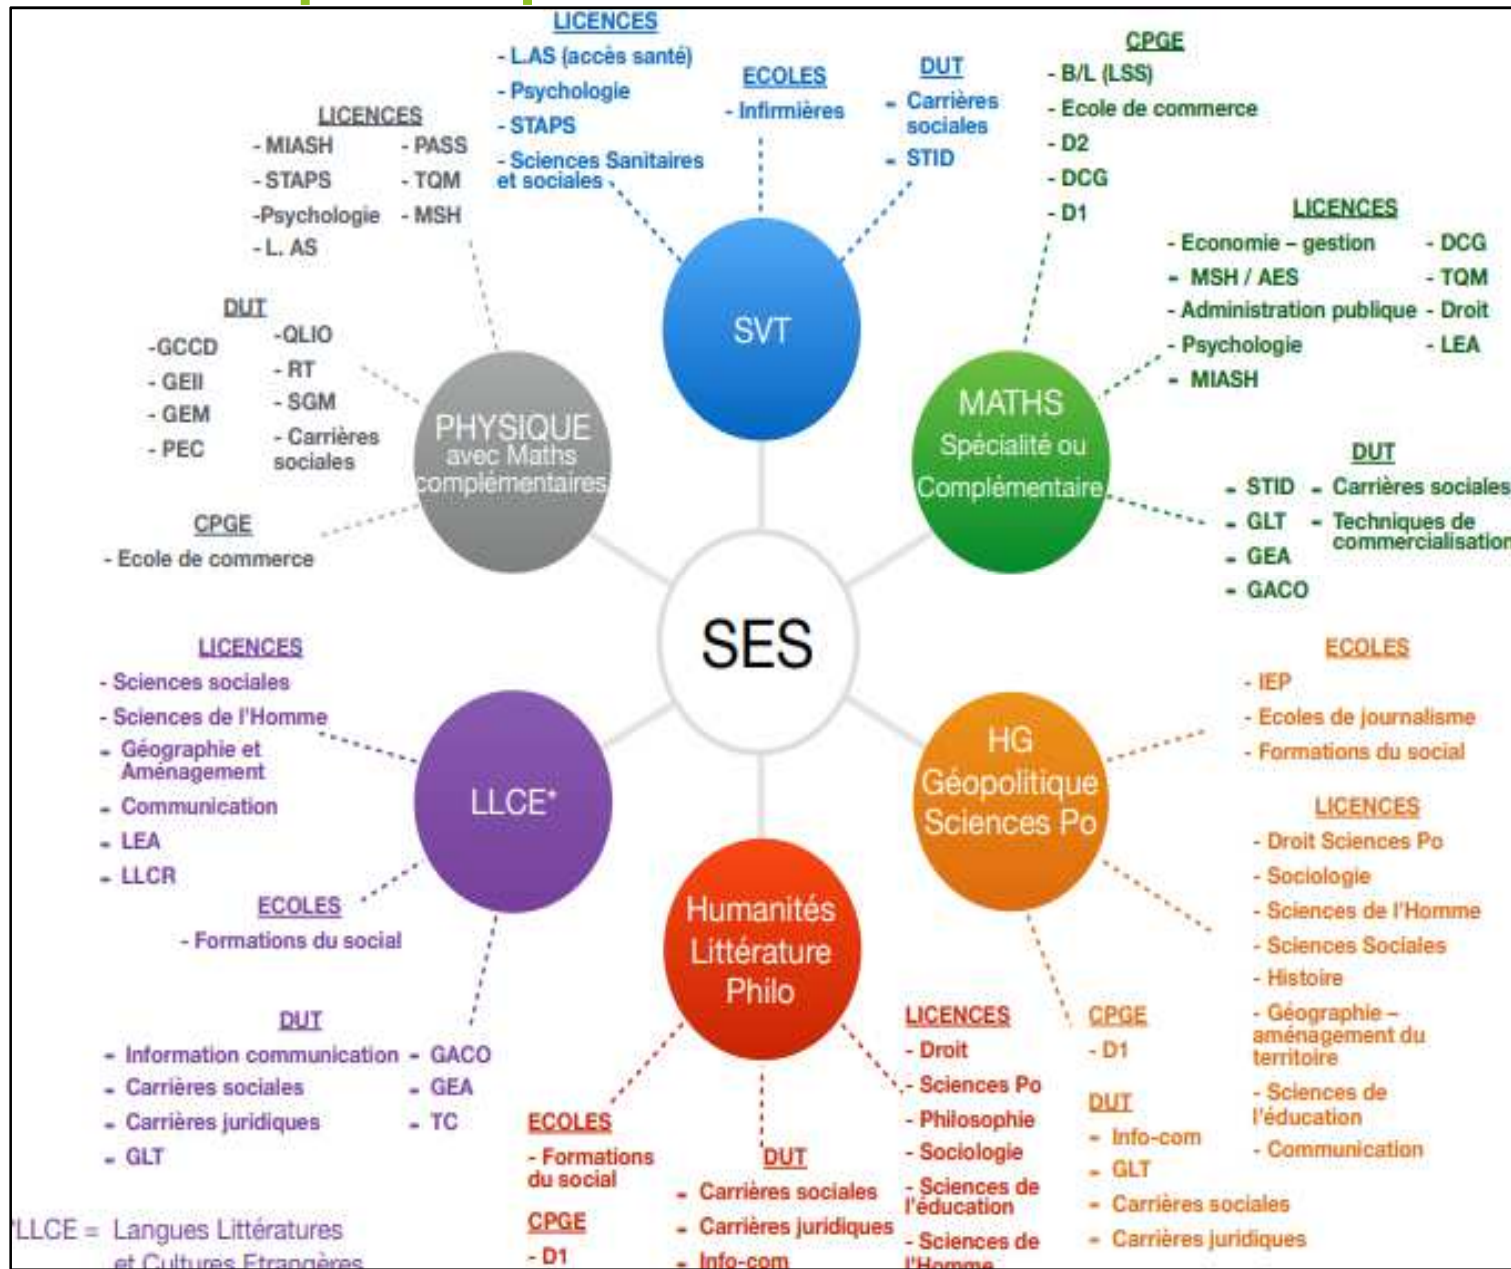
SES

SVT

LICENCES
- L.AS (accès santé)
- Psychologie
- STAPS
- Sciences Sanitaires et sociales

ECOLES
- Infirmières

DUT
- Carrières sociales
- STID

MATHS Spécialité ou Complémentaire

CPGE
- B/L (LSS)
- Ecole de commerce
- D2
- DCG
- D1

LICENCES
- Economie – gestion
- MSH / AES
- Administration publique
- Psychologie
- MIASH
- DCG
- TQM
- Droit
- LEA

DUT
- STID
- GLT
- GEA
- GACO
- Carrières sociales
- Techniques de commercialisation

PHYSIQUE avec Maths complémentaires

LICENCES
- MIASH
- STAPS
-Psychologie
- L. AS
- PASS
- TQM
- MSH

DUT
-GCCD
- GEII
- GEM
- PEC
-QLIO
- RT
- SGM
- Carrières sociales

CPGE
- Ecole de commerce

LLCE*

LICENCES
- Sciences sociales
- Sciences de l'Homme
- Géographie et Aménagement
- Communication
- LEA
- LLCR

ECOLES
- Formations du social

DUT
- Information communication
- Carrières sociales
- Carrières juridiques
- GLT
- GACO
- GEA
- TC

*LLCE = Langues Littératures et Cultures Etrangères

HG Géopolitique Sciences Po

ECOLES
- IEP
- Ecoles de journalisme
- Formations du social

LICENCES
- Droit Sciences Po
- Sociologie
- Sciences de l'Homme
- Sciences Sociales
- Histoire
- Géographie – aménagement du territoire
- Sciences de l'éducation
- Communication

CPGE
- D1

DUT
- Info-com
- GLT
- Carrières sociales
- Carrières juridiques

Humanités Littérature Philo

ECOLES
- Formations du social

CPGE
- D1

DUT
- Carrières sociales
- Carrières juridiques
- Info-com

LICENCES
- Droit
- Sciences Po
- Philosophie
- Sociologie
- Sciences de l'éducation
- Sciences de l'Homme